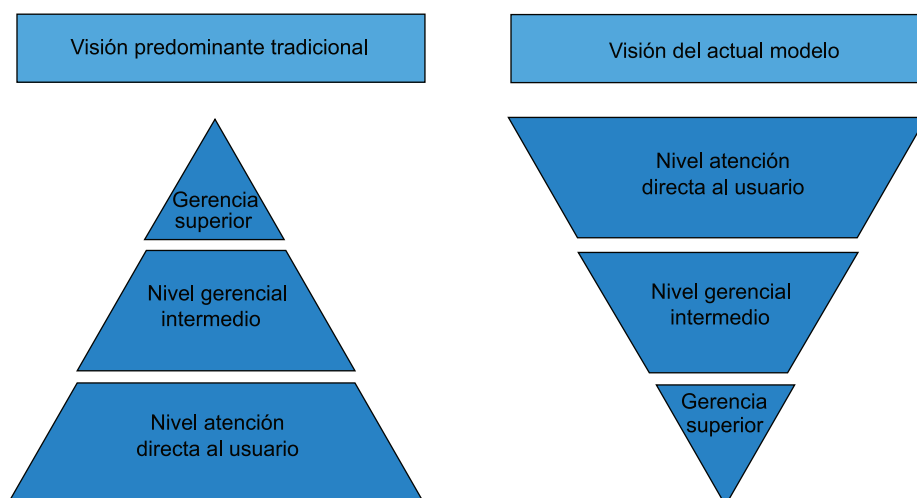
Visión predominante tradicional

Gerencia superior

Nivel gerencial intermedio

Nivel atención directa al usuario

Visión del actual modelo

Nivel atención directa al usuario

Nivel gerencial intermedio

Gerencia superior